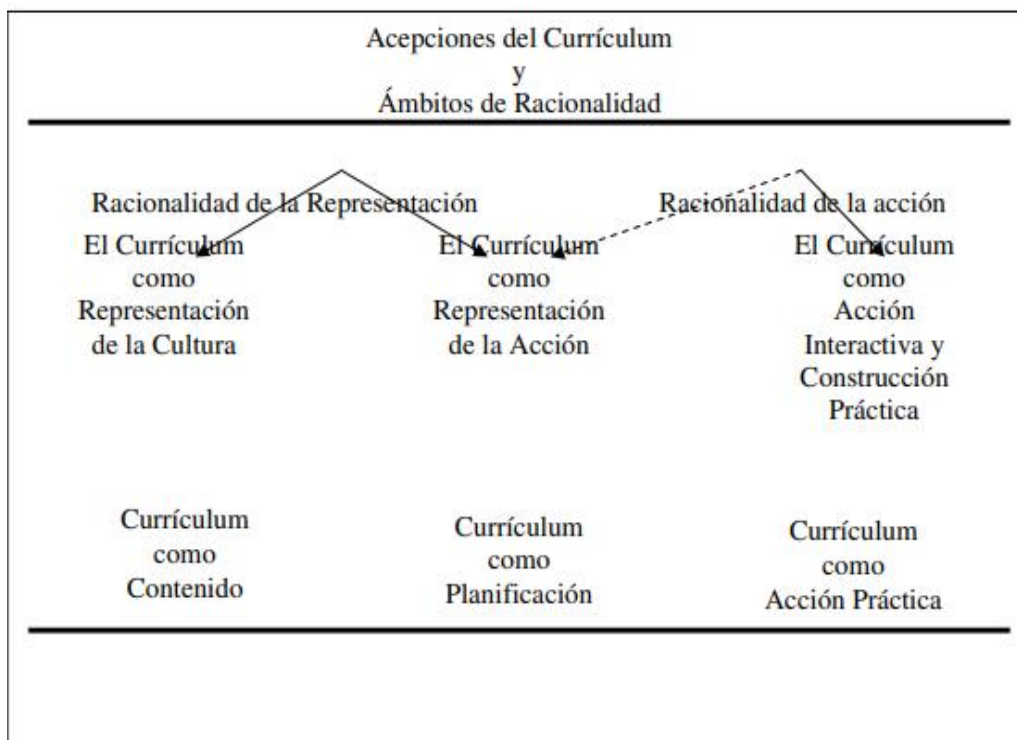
Acepciones del Currículum
y
Ámbitos de Racionalidad

Racionalidad de la Representación

Racionalidad de la acción

El Currículum como Representación de la Cultura

El Currículum como Representación de la Acción

El Currículum como Acción Interactiva y Construcción Práctica

Currículum como Contenido

Currículum como Planificación

Currículum como Acción Práctica